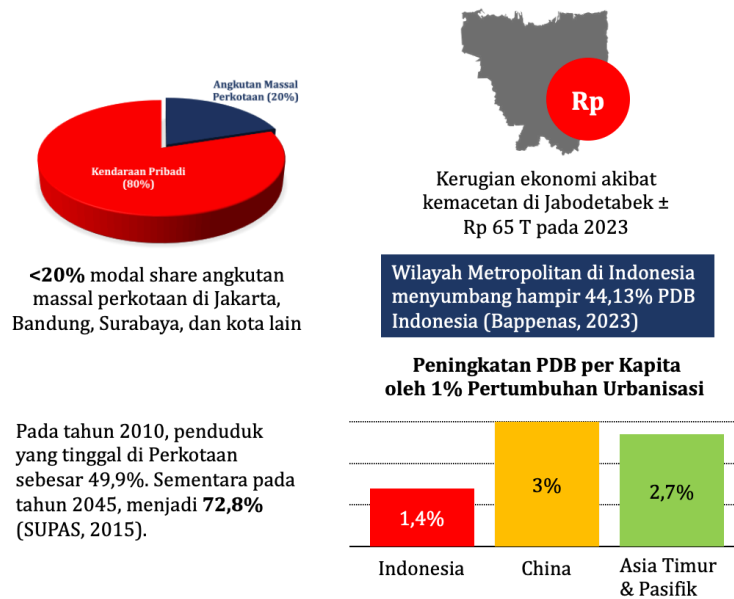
Angkutan Massal Perkotaan (20%)

Kendaraan Pribadi (80%)

**<20%** modal share angkutan massal perkotaan di Jakarta, Bandung, Surabaya, dan kota lain

Rp

Kerugian ekonomi akibat kemacetan di Jabodetabek ± Rp 65 T pada 2023

Wilayah Metropolitan di Indonesia menyumbang hampir 44,13% PDB Indonesia (Bappenas, 2023)

Peningkatan PDB per Kapita oleh 1% Pertumbuhan Urbanisasi

Pada tahun 2010, penduduk yang tinggal di Perkotaan sebesar 49,9%. Sementara pada tahun 2045, menjadi **72,8%** (SUPAS, 2015).

1,4%
3%
2,7%

Indonesia
China
Asia Timur & Pasifik